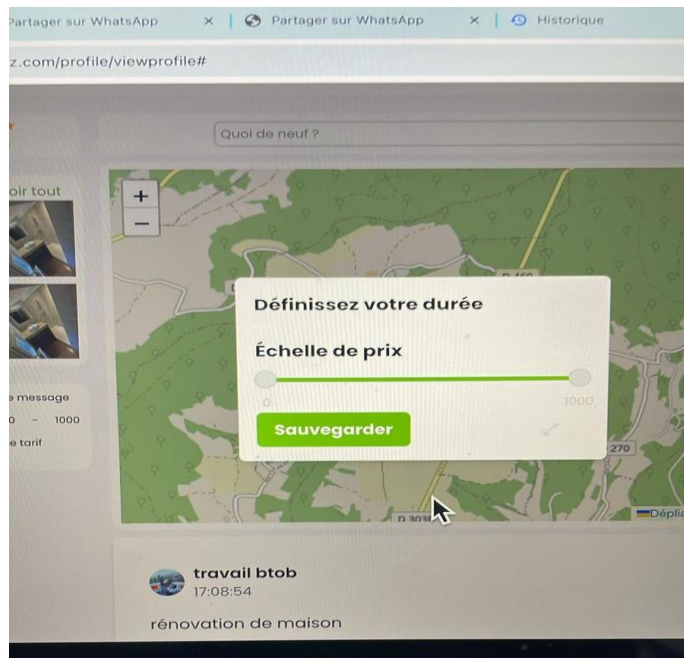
Partager sur WhatsApp × | Partager sur WhatsApp × | Historique

z.com/profile/viewprofile#

Quoi de neuf ?

oir tout

e message

0 - 1000

e tarif

+

−

D 460

Définissez votre durée

Échelle de prix

0

1000

Sauvegarder

270

D 303

Dépli

travail btob

17:08:54

rénovation de maison